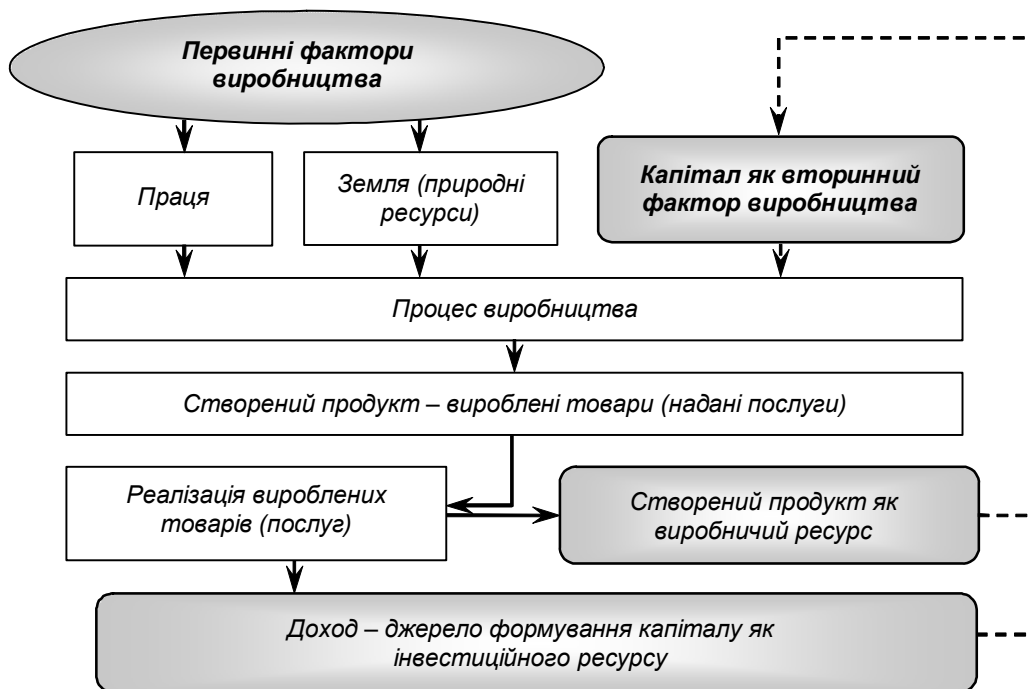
Первинні фактори виробництва

Праця

Земля (природні ресурси)

Капітал як вторинний фактор виробництва

Процес виробництва

Створений продукт – вироблені товари (надані послуги)

Реалізація вироблених товарів (послуг)

Створений продукт як виробничий ресурс

Доход – джерело формування капіталу як інвестиційного ресурсу